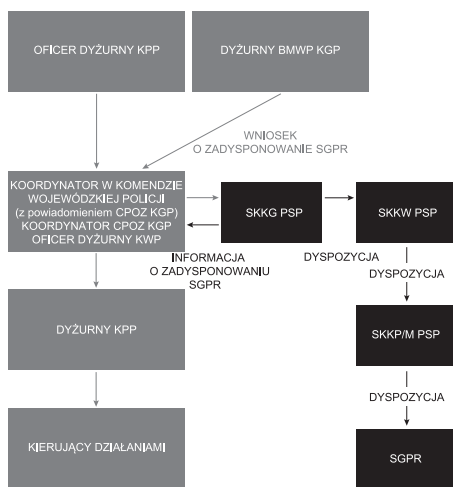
OFICER DYŻURNY KPP

DYŻURNY BMWP KGP

WNIOSEK O ZADYSPONOWANIE SGPR

KOORDYNATOR W KOMENDZIE WOJEWÓDZKIEJ POLICJI (z powiadomieniem CPOZ KGP) KOORDYNATOR CPOZ KGP OFICER DYŻURNY KWP

SKKG PSP

SKKW PSP

INFORMACJA O ZADYSPONOWANIU SGPR

DYSPOZYCJA

DYSPOZYCJA

DYŻURNY KPP

SKKP/M PSP

DYSPOZYCJA

KIERUJĄCY DZIAŁANIAMI

SGPR